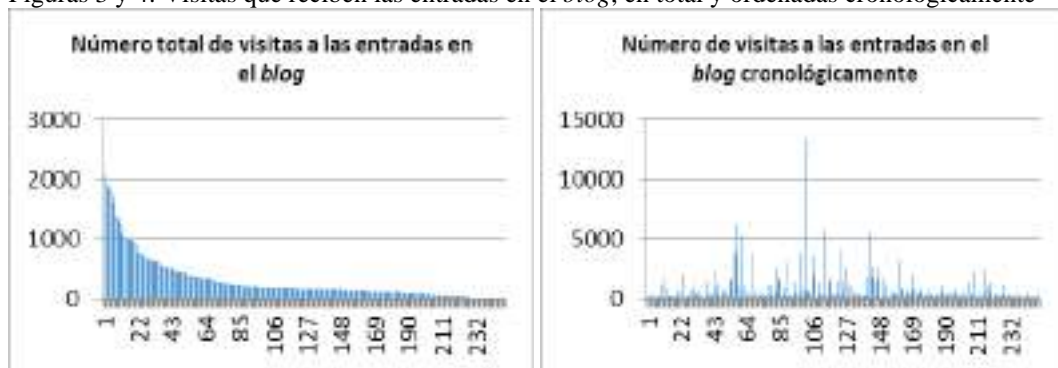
Figuras 3 y 4. Visitas que reciben las entradas en el *blog*, en total y ordenadas cronológicamente

Número total de visitas a las entradas en el *blog*

3000
2000
1000
0

1 22 43 64 85 106 127 148 169 190 211 232

Número de visitas a las entradas en el *blog* cronológicamente

15000
10000
5000
0

1 22 43 64 85 106 127 148 169 190 211 232